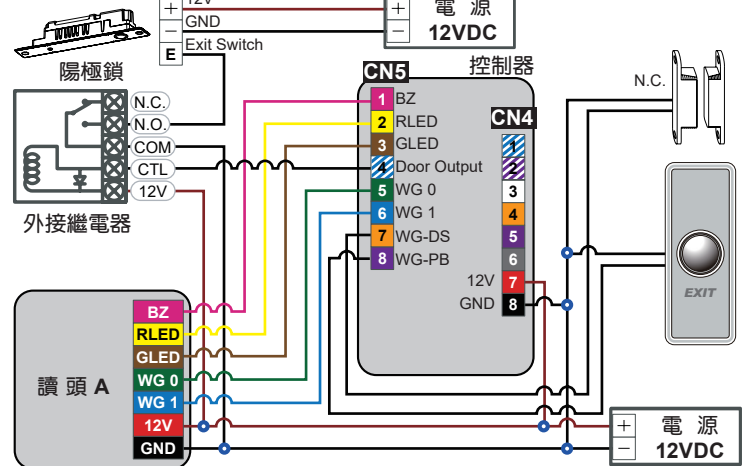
12V
+
GND
−
E
Exit Switch
+
−
電 源
12VDC
陽極鎖
N.C.
N.O.
COM
CTL
12V
外接繼電器
CN5
控制器
1 BZ
2 RLED
3 GLED
4 Door Output
5 WG 0
6 WG 1
7 WG-DS
8 WG-PB
CN4
1
2
3
4
5
6
12V 7
GND 8
N.C.
EXIT
BZ
RLED
GLED
WG 0
WG 1
12V
GND
讀 頭 A
+
−
電 源
12VDC